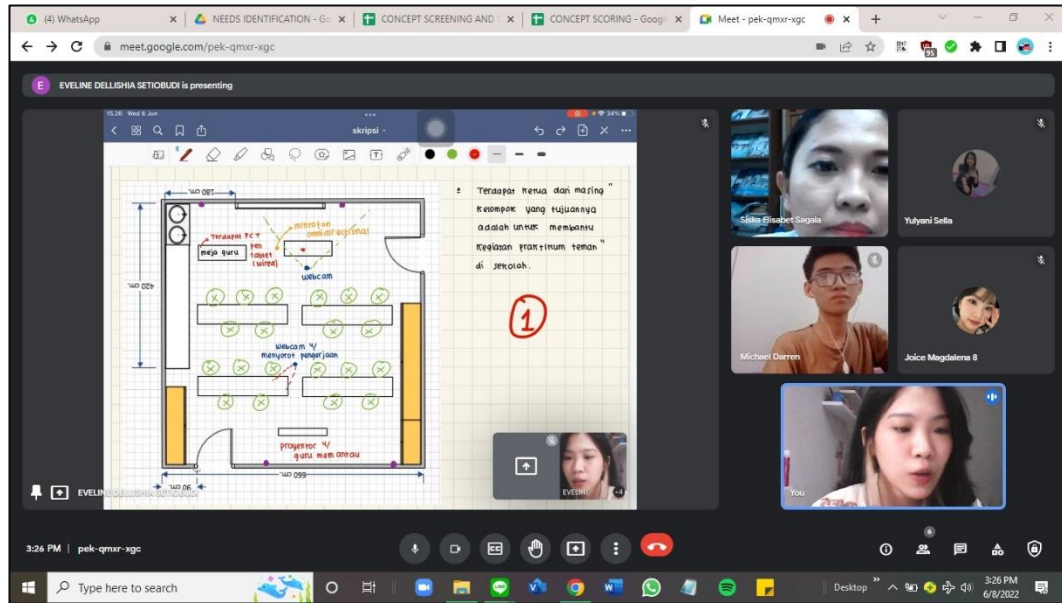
(4) WhatsApp
NEEDS IDENTIFICATION - Go
CONCEPT SCREENING AND
CONCEPT SCORING - Googl
Meet - pek-qmxr-xgc

meet.google.com/pek-qmxr-xgc

EVELINE DELLISHIA SETIOBUDI is presenting

15.26 Wed 8 Jun
skripsi

780 cm
mikrofon ceiling/overhead
Terdapat PC + pen tablet (wired)
meja guru
webcam
420 cm
webcam w/ menyorot pengerjaan
proyektor w/ guru menyorot
90 cm
660 cm

* Terdapat ketua dan masing" kelompok yang tujuannya adalah untuk membantu kegiatan praktikum teman" di sekolah.

1

EVELINE

EVELINE DELLISHIA SETIOBUDI

Siska Elisabet Sagala
Yulyani Sella
Michael Darren
Joice Magdalena 8
You

3:26 PM | pek-qmxr-xgc

Type here to search
Desktop
3:26 PM
6/8/2022